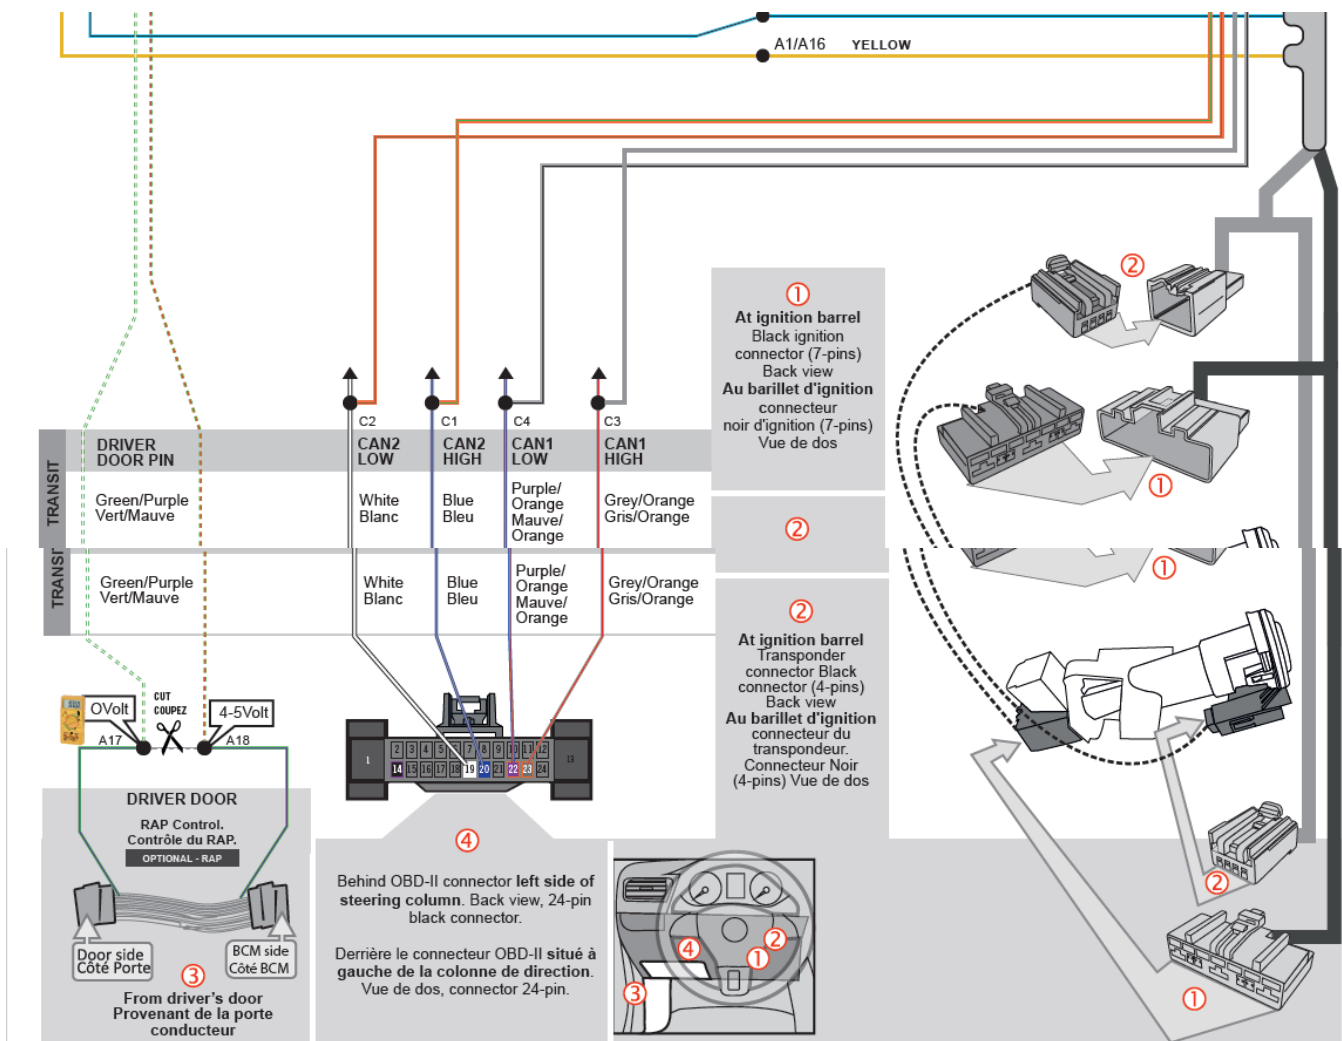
A1/A16 YELLOW

C2 C1 C4 C3

TRANSIT

DRIVER DOOR PIN

CAN2 LOW

CAN2 HIGH

CAN1 LOW

CAN1 HIGH

Green/Purple Vert/Mauve

White Blanc

Blue Bleu

Purple/ Orange Mauve/ Orange

Grey/Orange Gris/Orange

TRANSI

Green/Purple Vert/Mauve

White Blanc

Blue Bleu

Purple/ Orange Mauve/ Orange

Grey/Orange Gris/Orange

①
At ignition barrel
Black ignition connector (7-pins)
Back view
Au barillet d'ignition
connecteur noir d'ignition (7-pins)
Vue de dos

②

②
At ignition barrel
Transponder connector Black connector (4-pins)
Back view
Au barillet d'ignition
connecteur du transpondeur.
Connecteur Noir (4-pins) Vue de dos

② ① ① ② ①

OVolt CUT COUPEZ 4-5Volt
A17 A18

DRIVER DOOR
RAP Control.
Contrôle du RAP.
OPTIONAL - RAP

Door side Côté Porte
BCM side Côté BCM
③
From driver's door
Provenant de la porte conducteur

1 2 3 4 5 7 8 9 10 11 12 13 14 15 16 17 18 19 20 21 22 23 24

④
Behind OBD-II connector left side of steering column. Back view, 24-pin black connector.

Derrière le connecteur OBD-II situé à gauche de la colonne de direction. Vue de dos, connector 24-pin.

④ ② ① ③